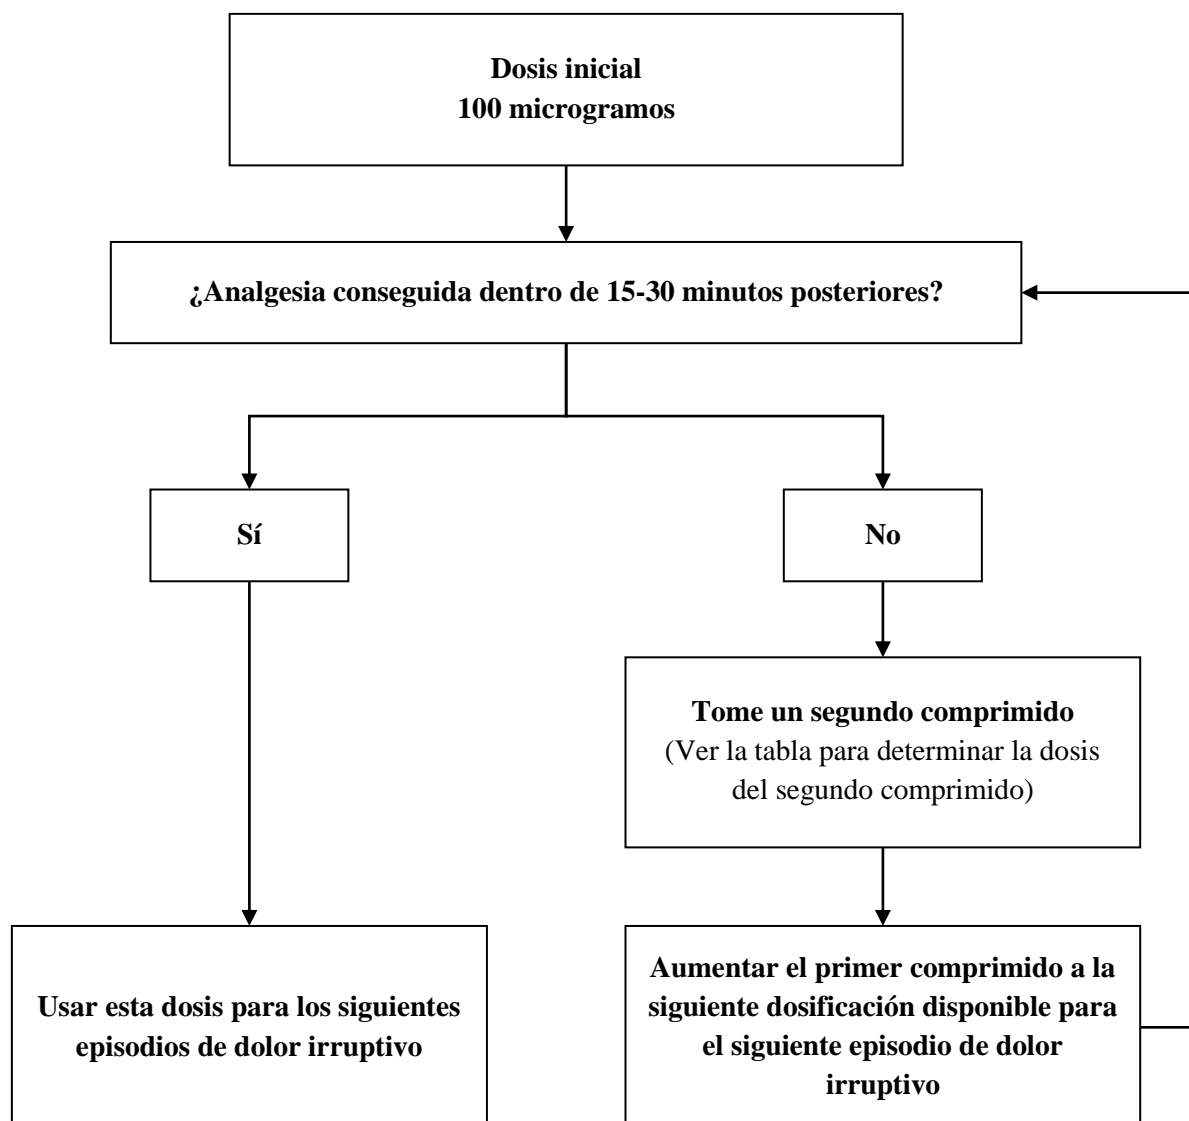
Dosis inicial
100 microgramos

¿Analgesia conseguida dentro de 15-30 minutos posteriores?

Sí

No

Tome un segundo comprimido
(Ver la tabla para determinar la dosis del segundo comprimido)

Usar esta dosis para los siguientes episodios de dolor irruptivo

Aumentar el primer comprimido a la siguiente dosificación disponible para el siguiente episodio de dolor irruptivo